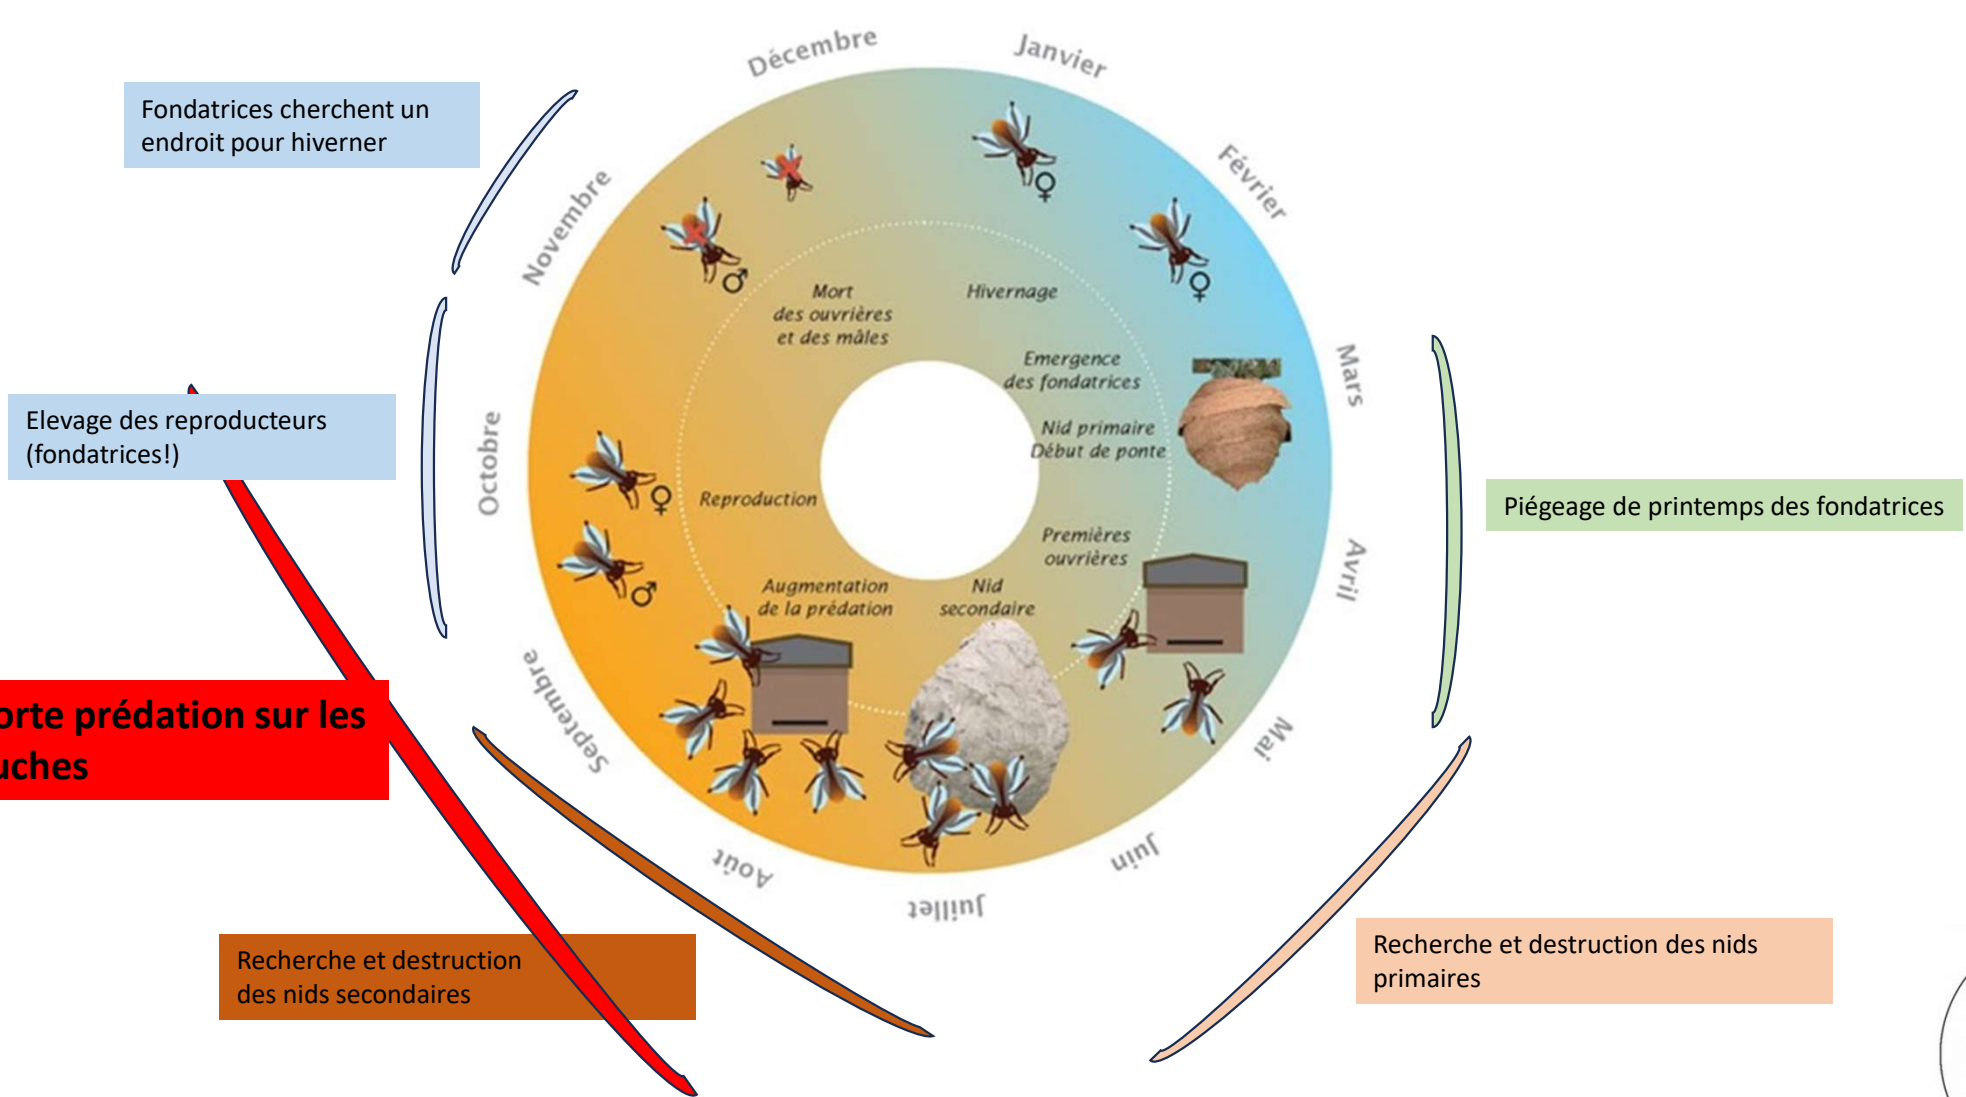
Fondatrices cherchent un endroit pour hiverner

Elevage des reproducteurs (fondatrices!)

orte prédation sur les uches

Recherche et destruction des nids secondaires

Décembre

Janvier

Février

Mars

Avril

Mai

Juin

Juillet

Août

Septembre

Octobre

Novembre

Mort des ouvrières et des mâles

Hivernage

Emergence des fondatrices

Nid primaire Début de ponte

Premières ouvrières

Nid secondaire

Augmentation de la prédation

Reproduction

♀

♀

♂

♀

♂

Piégeage de printemps des fondatrices

Recherche et destruction des nids primaires